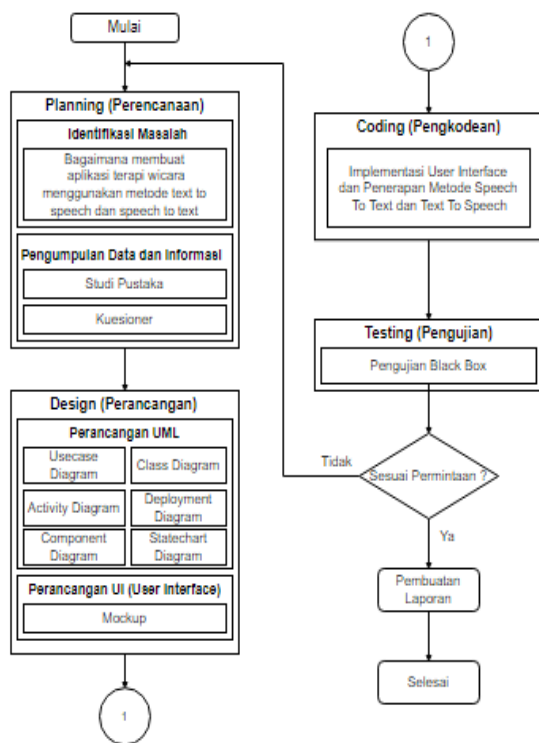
Mulai

Planning (Perencanaan)

Identifikasi Masalah

Bagaimana membuat aplikasi terapi wicara menggunakan metode text to speech dan speech to text

Pengumpulan Data dan Informasi

Studi Pustaka

Kuesioner

Design (Perancangan)

Perancangan UML

Usecase Diagram

Class Diagram

Activity Diagram

Deployment Diagram

Component Diagram

Statechart Diagram

Perancangan UI (User Interface)

Mockup

1

1

Coding (Pengkodean)

Implementasi User Interface dan Penerapan Metode Speech To Text dan Text To Speech

Testing (Pengujian)

Pengujian Black Box

Tidak

Sesuai Permintaan ?

Ya

Pembuatan Laporan

Selesai